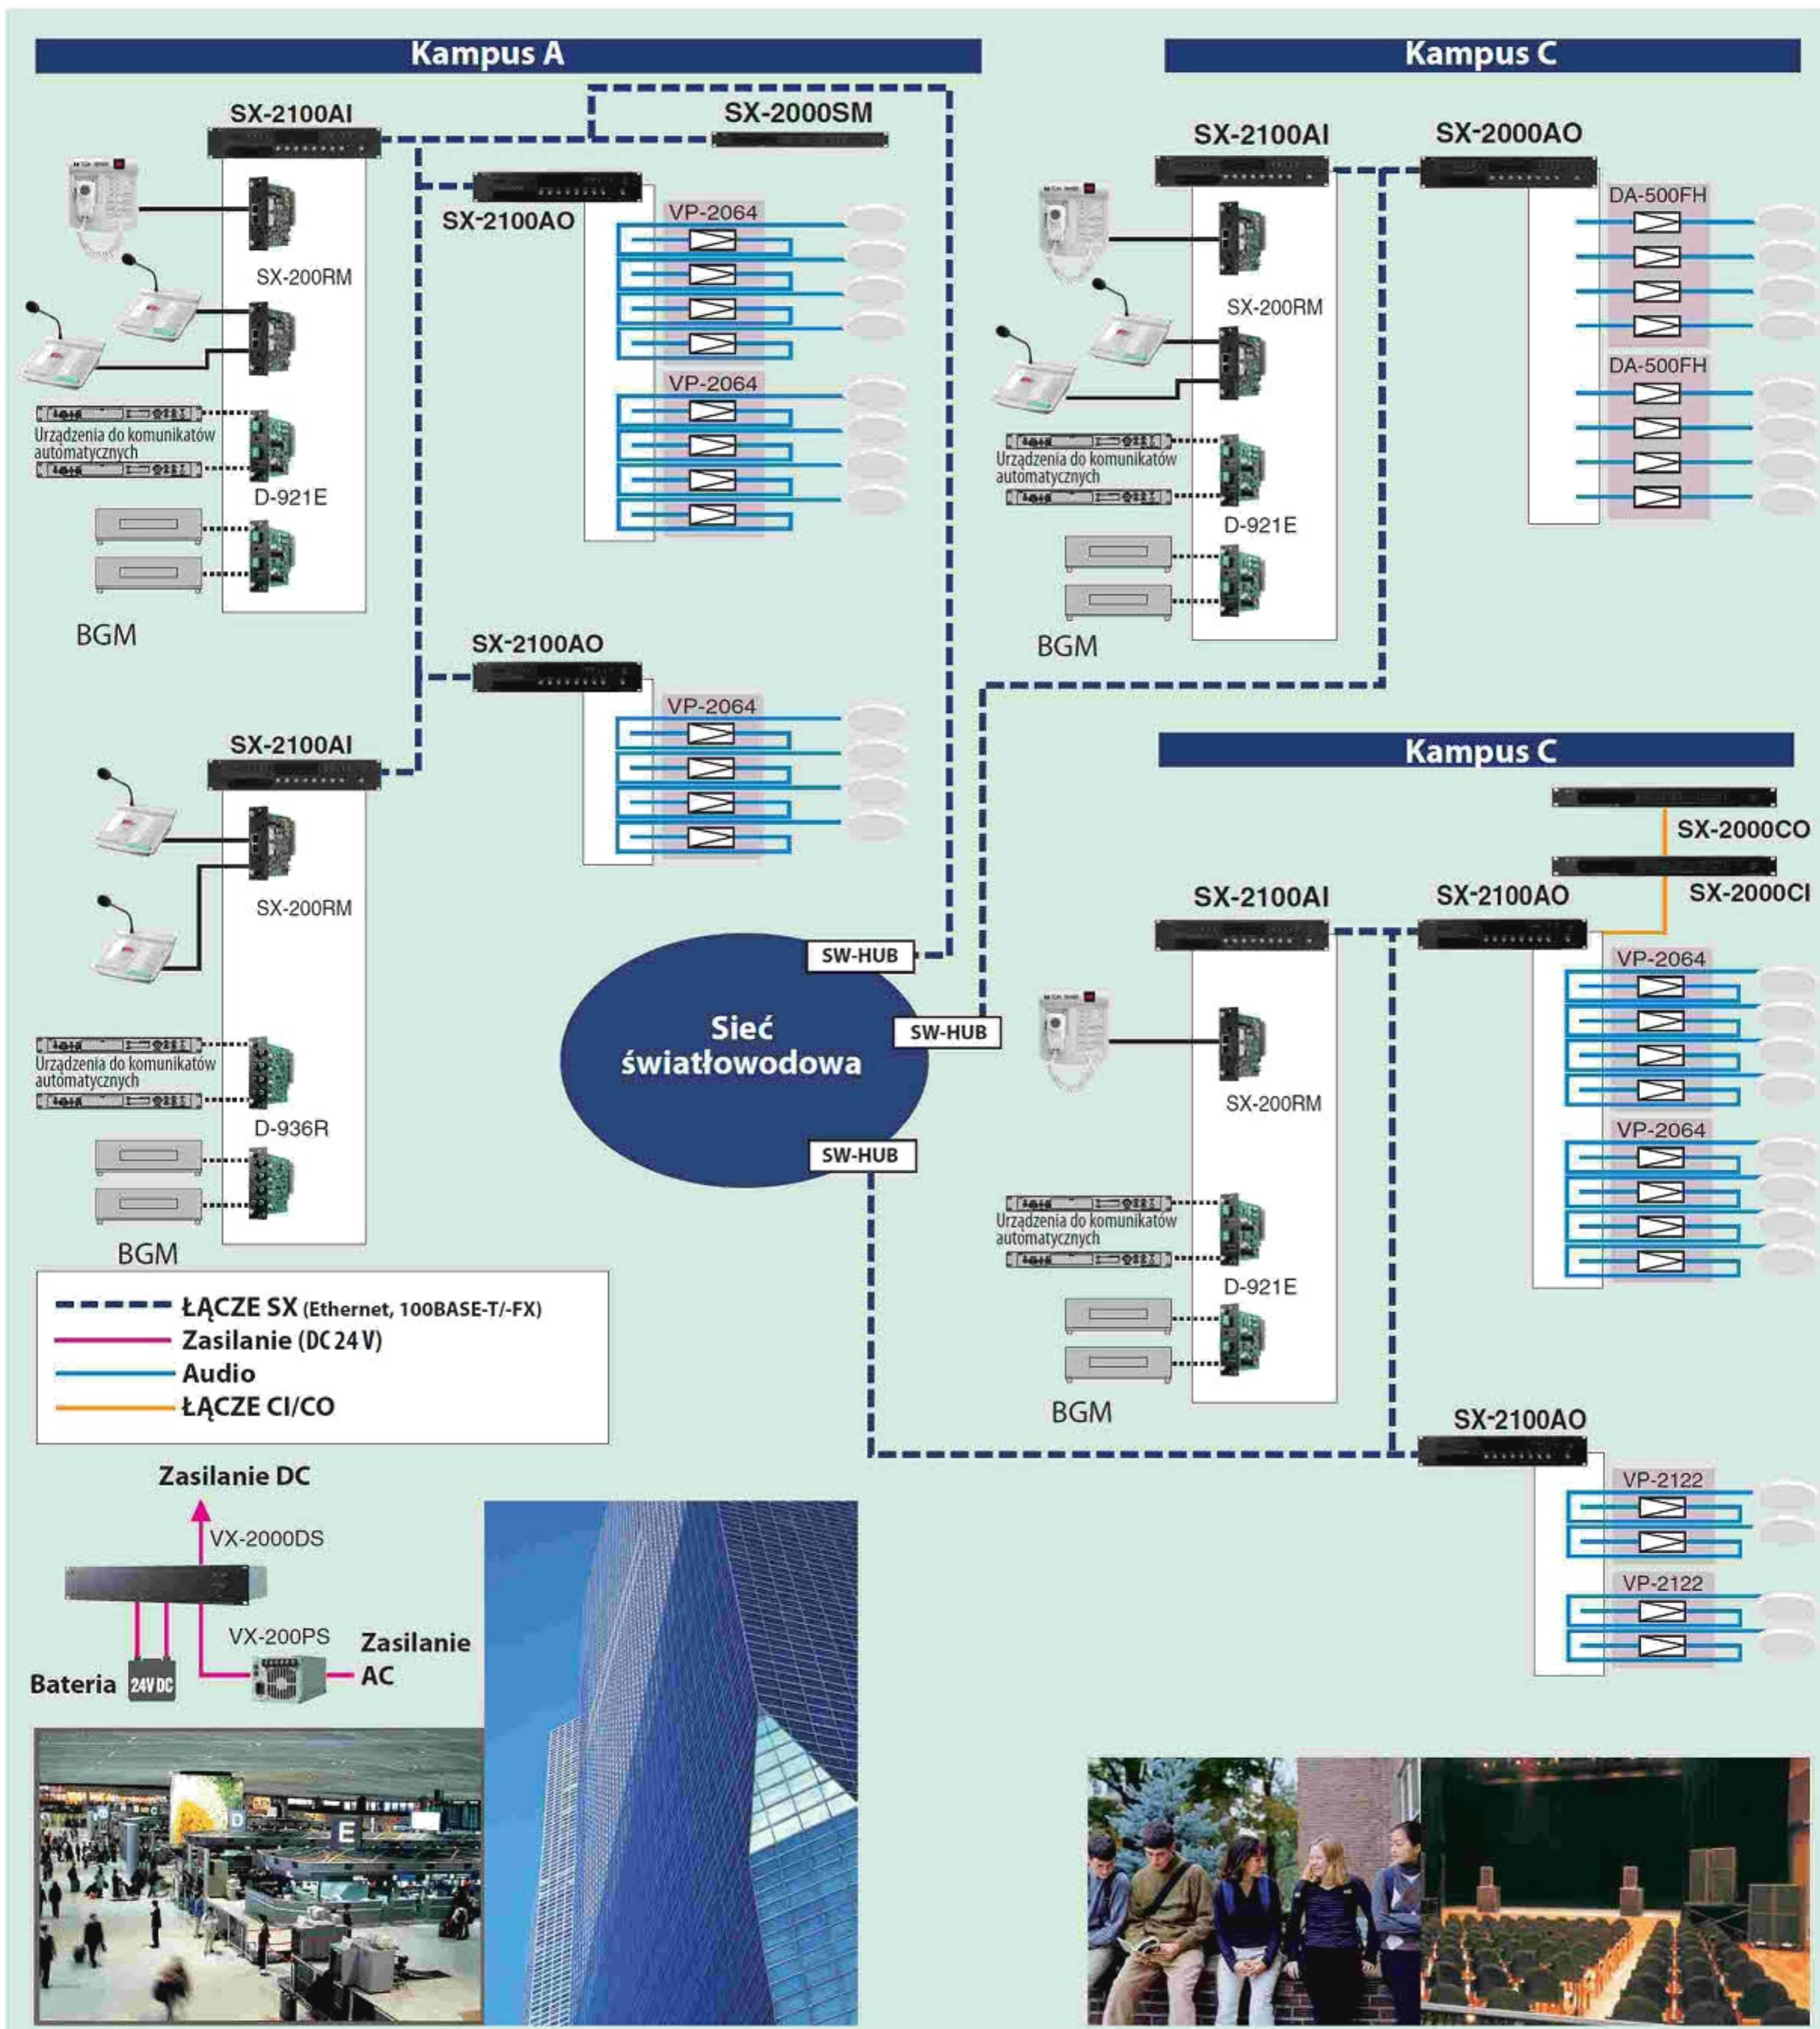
Kampus A

SX-2100AI
SX-2000SM
SX-2100AO
VP-2064
VP-2064
SX-200RM
Urządzenia do komunikatów automatycznych
D-921E
BGM

SX-2100AO
VP-2064

SX-2100AI
SX-200RM
Urządzenia do komunikatów automatycznych
D-936R
BGM

Kampus C

SX-2100AI
SX-2000AO
DA-500FH
DA-500FH
SX-200RM
Urządzenia do komunikatów automatycznych
D-921E
BGM

Kampus C

SX-2000CO
SX-2000CI
SX-2100AI
SX-2100AO
VP-2064
VP-2064
SX-200RM
Urządzenia do komunikatów automatycznych
D-921E
BGM

SW-HUB
SW-HUB
Sieć światłowodowa
SW-HUB

SX-2100AO
VP-2122
VP-2122

ŁĄCZE SX (Ethernet, 100BASE-T/-FX)
Zasilanie (DC 24 V)
Audio
ŁĄCZE CI/CO

Zasilanie DC
VX-2000DS
VX-200PS
Zasilanie AC
Bateria
24V DC